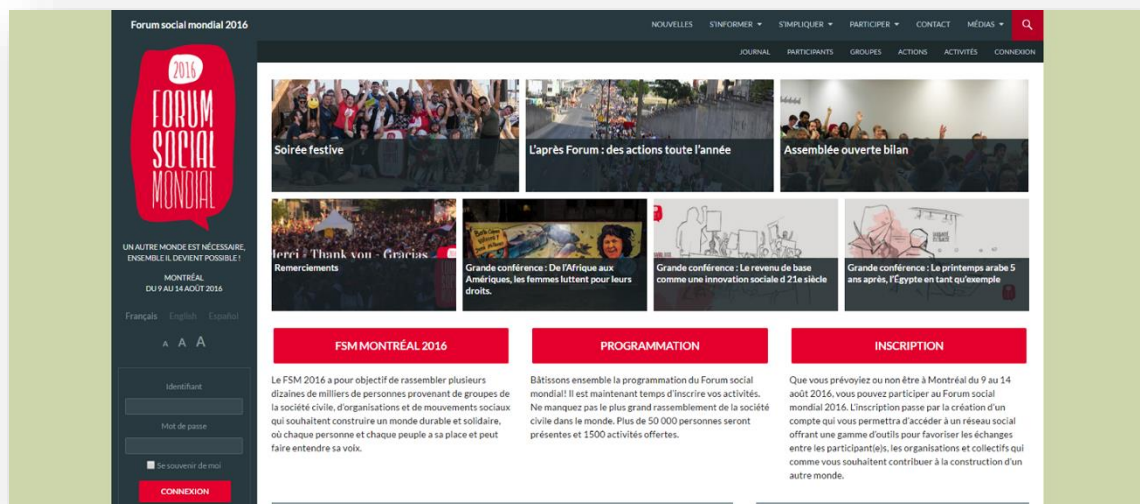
Forum social mondial 2016

NOUVELLES S'INFORMER ▾ S'IMPLIQUER ▾ PARTICIPER ▾ CONTACT MÉDIAS ▾

JOURNAL PARTICIPANTS GROUPES ACTIONS ACTIVITÉS CONNEXION

2016 FORUM SOCIAL MONDIAL

UN AUTRE MONDE EST NÉCESSAIRE, ENSEMBLE IL DEVIENT POSSIBLE !

MONTRÉAL
DU 9 AU 14 AOÛT 2016

Français English Español

A A A

Identifiant

Mot de passe

Se souvenir de moi

CONNEXION

Soirée festive

L'après Forum : des actions toute l'année

Assemblée ouverte bilan

Merci - Thank you - Gracias

Remerciements

Grande conférence : De l'Afrique aux Amériques, les femmes luttent pour leurs droits.

Grande conférence : Le revenu de base comme une innovation sociale d 21e siècle

Grande conférence : Le printemps arabe 5 ans après, l'Égypte en tant qu'exemple

FSM MONTRÉAL 2016

Le FSM 2016 a pour objectif de rassembler plusieurs dizaines de milliers de personnes provenant de groupes de la société civile, d'organisations et de mouvements sociaux qui souhaitent construire un monde durable et solidaire, où chaque personne et chaque peuple a sa place et peut faire entendre sa voix.

PROGRAMMATION

Bâtissons ensemble la programmation du Forum social mondial! Il est maintenant temps d'inscrire vos activités. Ne manquez pas le plus grand rassemblement de la société civile dans le monde. Plus de 50 000 personnes seront présentes et 1500 activités offertes.

INSCRIPTION

Que vous prévoyiez ou non être à Montréal du 9 au 14 août 2016, vous pouvez participer au Forum social mondial 2016. L'inscription passe par la création d'un compte qui vous permettra d'accéder à un réseau social offrant une gamme d'outils pour favoriser les échanges entre les participant(e)s, les organisations et collectifs qui comme vous souhaitent contribuer à la construction d'un autre monde.